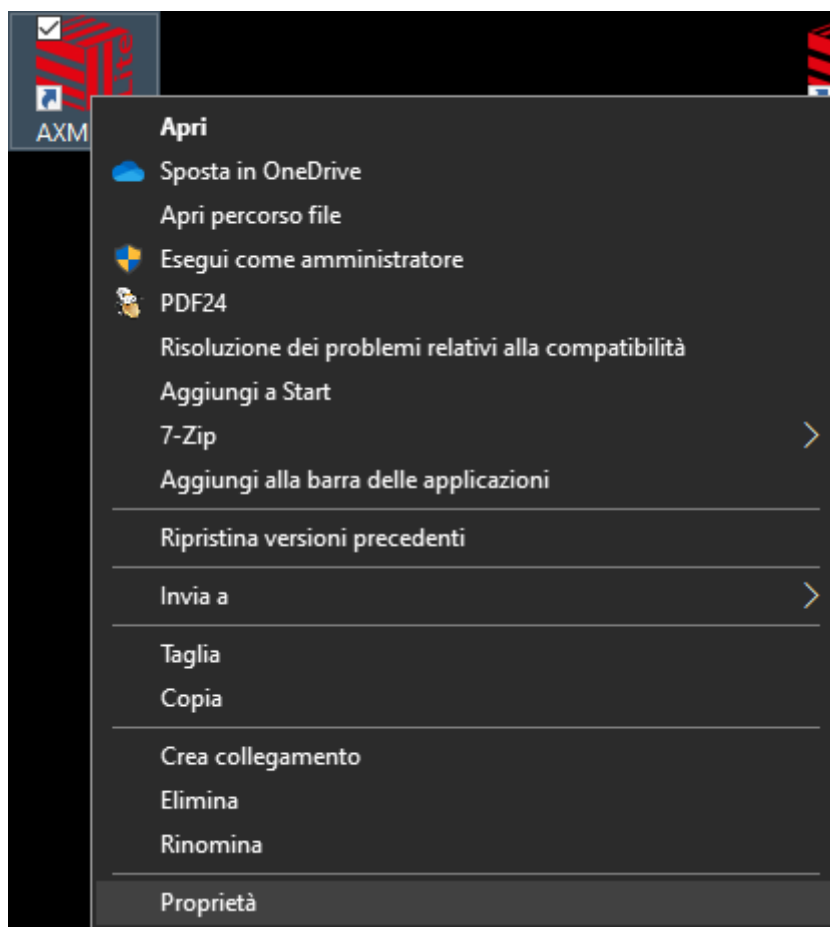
AXM

Apri
Sposta in OneDrive
Apri percorso file
Esegui come amministratore
PDF24
Risoluzione dei problemi relativi alla compatibilità
Aggiungi a Start
7-Zip
Aggiungi alla barra delle applicazioni

Ripristina versioni precedenti

Invia a

Taglia
Copia

Crea collegamento
Elimina
Rinomina

Proprietà